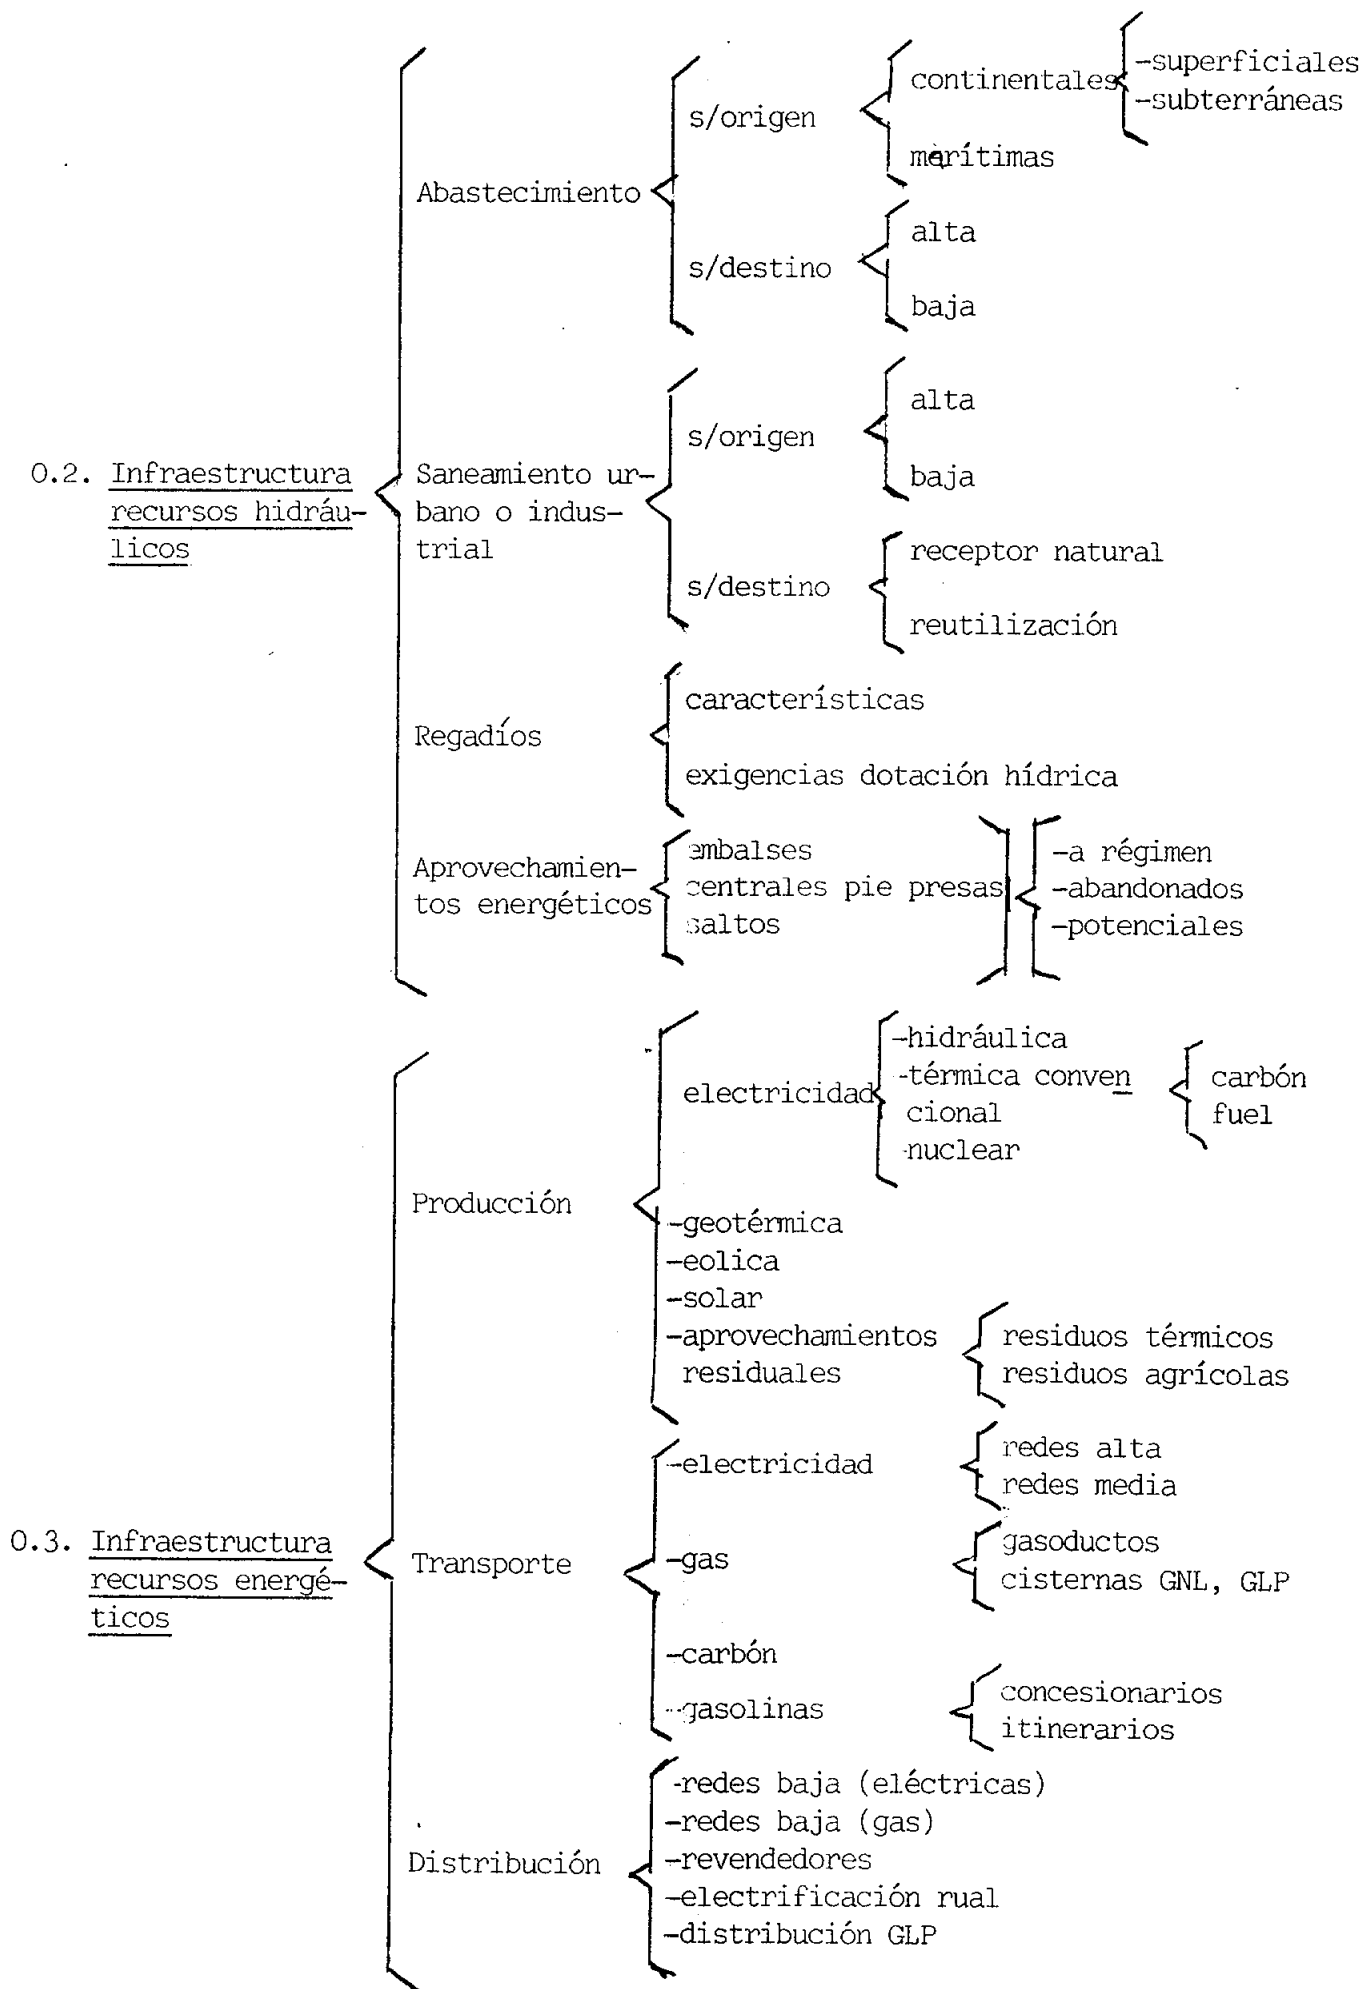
0.2. Infraestructura recursos hidráulicos

Abastecimiento

s/origen

continentales

-superficiales
-subterráneas

marítimas

s/destino

alta

baja

Saneamiento urbano o industrial

s/origen

alta

baja

s/destino

receptor natural

reutilización

Regadíos

características

exigencias dotación hídrica

Aprovechamientos energéticos

embalses
centrales pie presas
saltos

-a régimen
-abandonados
-potenciales

0.3. Infraestructura recursos energéticos

Producción

electricidad

-hidráulica
-térmica convencional
-nuclear

carbón
fuel

-geotérmica
-eolica
-solar
-aprovechamientos residuales

residuos térmicos
residuos agrícolas

Transporte

-electricidad

redes alta
redes media

-gas

gasoductos
cisternas GNL, GLP

-carbón

-gasolinas

concesionarios
itinerarios

Distribución

-redes baja (eléctricas)
-redes baja (gas)
-revendedores
-electrificación rual
-distribución GLP